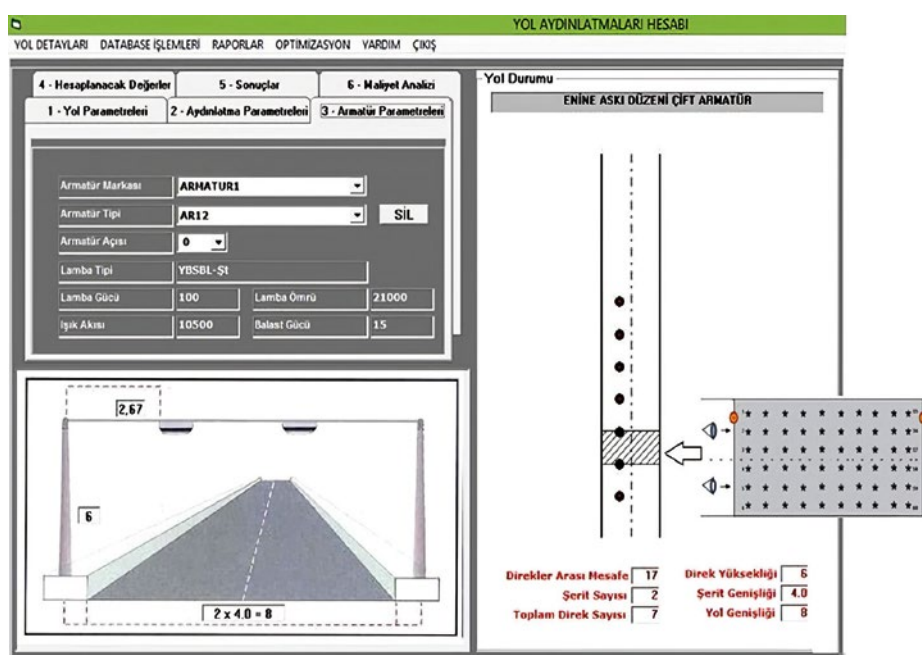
YOL AYDINLATMALARI HESABI

YOL DETAYLARI DATABASE İŞLEMLERİ RAPORLAR OPTIMIZASYON VARDIM ÇIKIŞ

4 - Hesaplanacak Değerler
5 - Sonuçlar
6 - Maliyet Analizi
1 - Yol Parametreleri
2 - Aydınlatma Parametreleri
3 - Armatür Parametreleri

Armatür Markası ARMATUR1
Armatür Tipi AR12
SİL
Armatür Açısı 0
Lamba Tipi YBSBL-Şt
Lamba Gücü 100
Lamba Ömrü 21000
Işık Akısı 10500
Balast Gücü 15

2,67
6
2 x 4.0 = 8

Yol Durumu
ENİNE ASKI DÜZENİ ÇİFT ARMATÜR

Direkler Arası Mesafe 17
Şerit Sayısı 2
Toplam Direk Sayısı 7
Direk Yüksekliği 6
Şerit Genişliği 4.0
Yol Genişliği 8